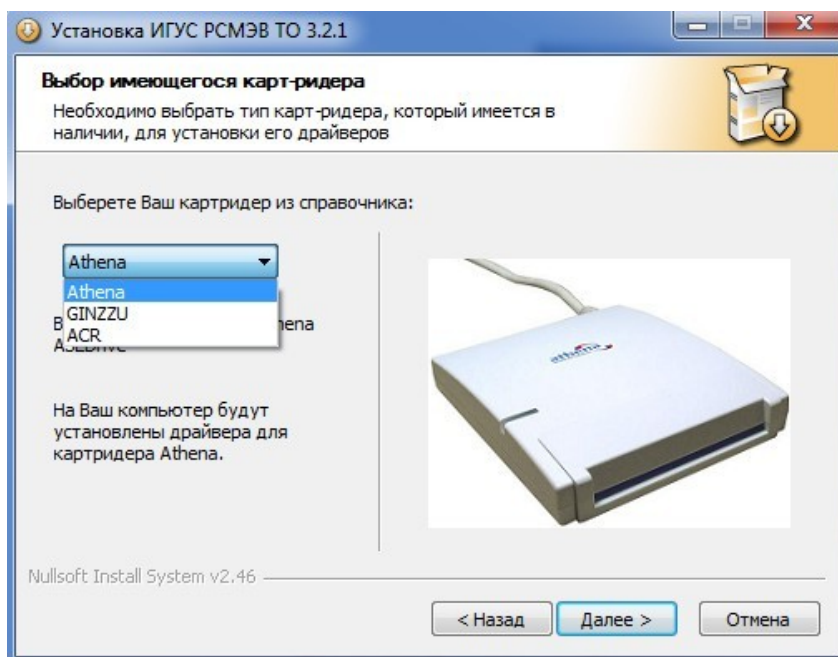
Установка ИГУС РСМЭВ ТО 3.2.1

Выбор имеющегося карт-ридера

Необходимо выбрать тип карт-ридера, который имеется в наличии, для установки его драйверов

Выберете Ваш картридер из справочника:

Athena

Athena
GINZZU
ACR

B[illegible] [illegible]hena ASEDrive

На Ваш компьютер будут установлены драйвера для картридера Athena.

athena

Nullsoft Install System v2.46

< Назад
Далее >
Отмена